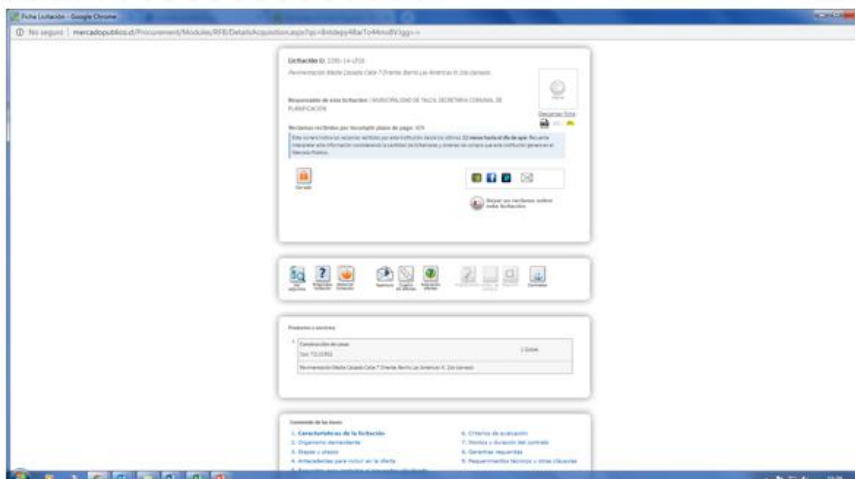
Ficha Licitación - Google Chrome

No seguro | mercadopublico.cl/Procurement/Modules/RFB/DetailsAcquisition.aspx?qs=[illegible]

Licitación Id: 2395-14-LP18

Pavimentación Media Calzada Calle 7 Oriente Barrio Las Americas II, 2do llamado

Responsable de esta licitación: MUNICIPALIDAD DE TALCA, SECRETARIA COMUNAL DE PLANIFICACION

Descargar Ficha

Reclamos recibidos por incumplir plazo de pago: 105

Este número indica los reclamos recibidos por esta institución durante los últimos 12 meses hasta el día de ayer. Recuerde interpretar esta información considerando la cantidad de licitaciones y órdenes de compra que esta institución genera en el Mercado Público.

Cerrada

Dejar un reclamo sobre esta licitación

Ver adjuntos
Preguntas licitación
Historial de licitación
Aperturas
Cuadro de ofertas
Adjudicación ofertas
Formulario

Productos o servicios

1
Construcción de casas
Cod: 72121502
1 Global
Pavimentación Media Calzada Calle 7 Oriente Barrio Las Americas II, 2do llamado

Contenido de las bases

1. Características de la licitación
2. Organismo demandante
3. Etapas y plazos
4. Antecedentes para incluir en la oferta
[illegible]
6. Criterios de evaluación
7. Montos y duración del contrato
8. Garantías requeridas
9. Requerimientos técnicos y otras cláusulas